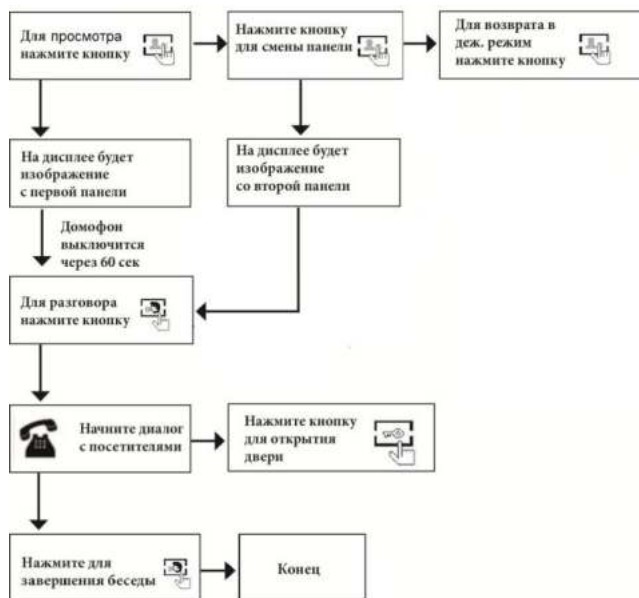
Для просмотра нажмите кнопку

Нажмите кнопку для смены панели

Для возврата в деж. режим нажмите кнопку

На дисплее будет изображение с первой панели

На дисплее будет изображение со второй панели

Домофон выключится через 60 сек

Для разговора нажмите кнопку

Начните диалог с посетителями

Нажмите кнопку для открытия двери

Нажмите для завершения беседы

Конец